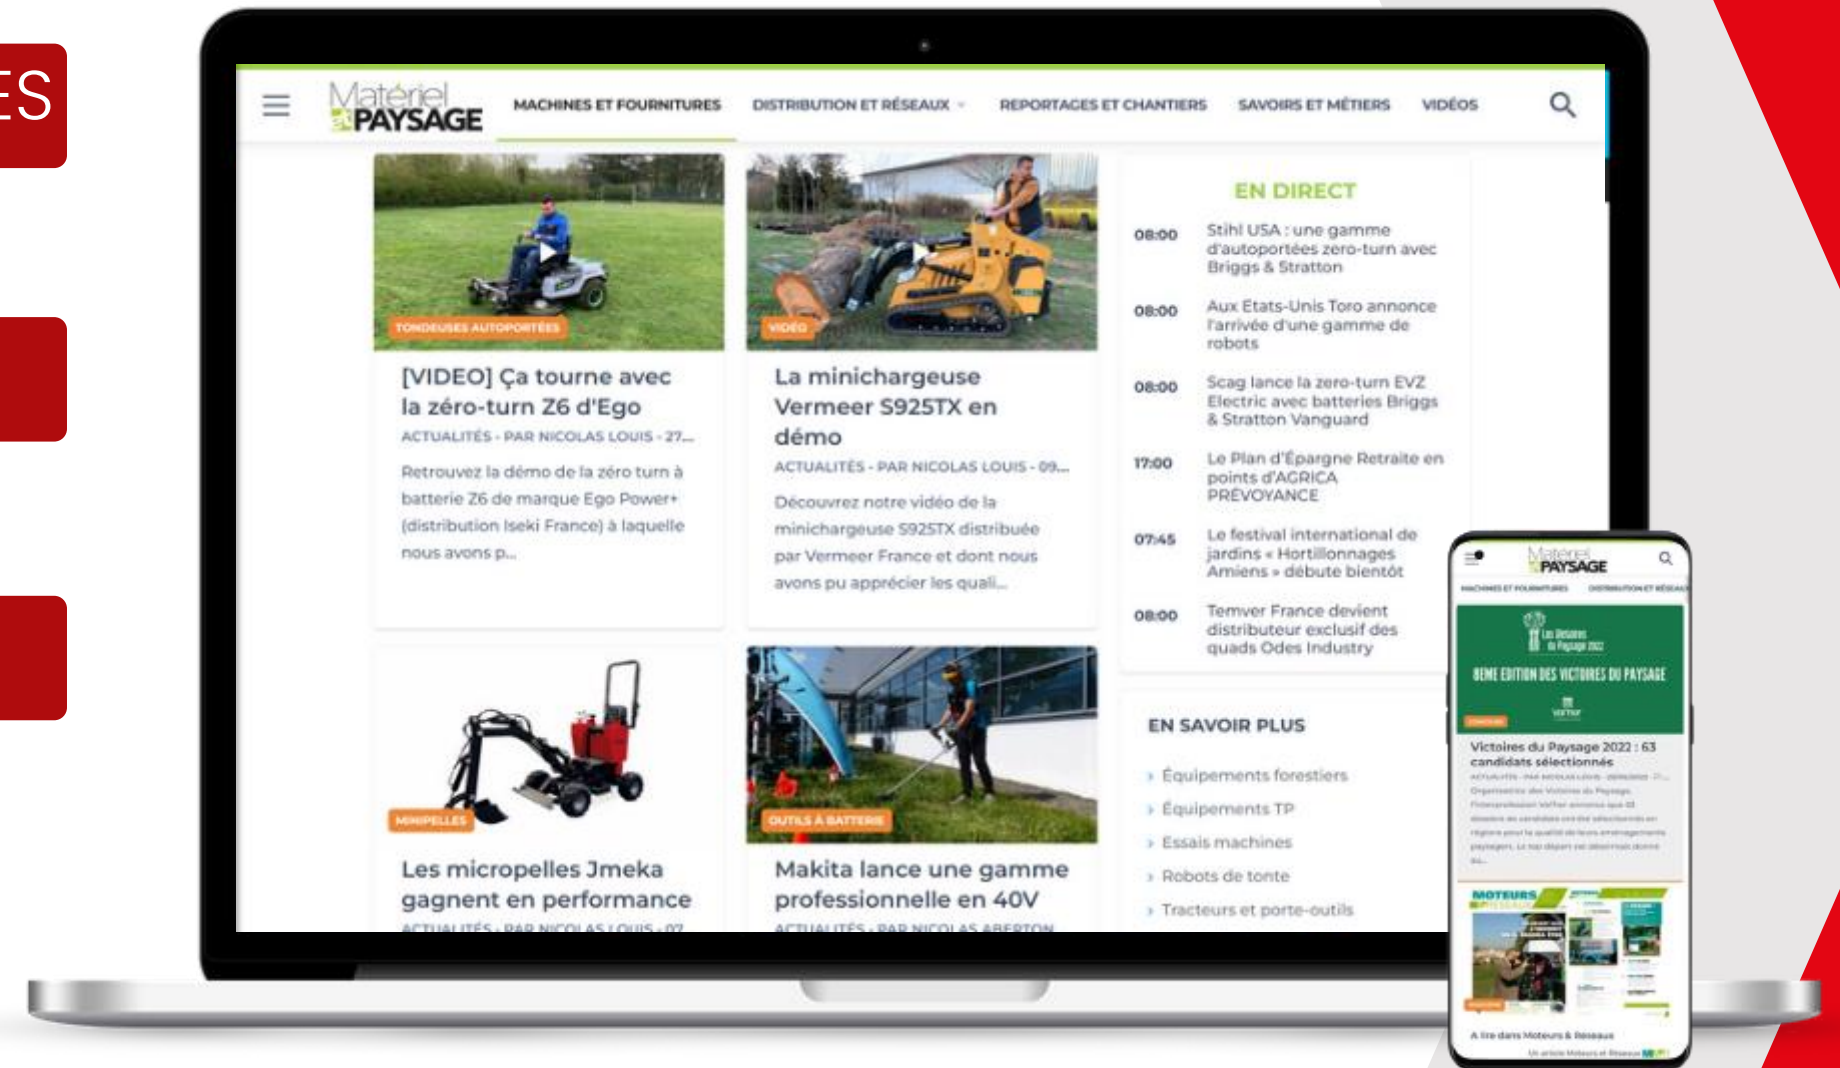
ES

Matériel et PAYSAGE

MACHINES ET FOURNITURES DISTRIBUTION ET RÉSEAUX REPORTAGES ET CHANTIERS SAVOIRS ET MÉTIERS VIDÉOS

TONDEUSES AUTOPORTÉES

[VIDEO] Ça tourne avec la zéro-turn Z6 d'Ego

ACTUALITÉS - PAR NICOLAS LOUIS - 27...

Retrouvez la démo de la zéro turn à batterie Z6 de marque Ego Power+ (distribution Iseki France) à laquelle nous avons p...

VIDÉO

La minichargeuse Vermeer S925TX en démo

ACTUALITÉS - PAR NICOLAS LOUIS - 09...

Découvrez notre vidéo de la minichargeuse S925TX distribuée par Vermeer France et dont nous avons pu apprécier les quali...

EN DIRECT

08:00 Stihl USA : une gamme d'autoportées zero-turn avec Briggs & Stratton

08:00 Aux Etats-Unis Toro annonce l'arrivée d'une gamme de robots

08:00 Scag lance la zero-turn EVZ Electric avec batteries Briggs & Stratton Vanguard

17:00 Le Plan d'Épargne Retraite en points d'AGRICA PRÉVOYANCE

07:45 Le festival international de jardins « Hortillonnages Amiens » débute bientôt

08:00 Temver France devient distributeur exclusif des quads Odes Industry

MINIPELLES

Les micropelles Jmeka gagnent en performance

OUTILS À BATTERIE

Makita lance une gamme professionnelle en 40V

EN SAVOIR PLUS

› Équipements forestiers
› Équipements TP
› Essais machines
› Robots de tonte
› Tracteurs et porte-outils

Matériel et PAYSAGE

MACHINES ET FOURNITURES DISTRIBUTION ET RÉSEAUX

Les Victoires du Paysage 2022

8EME EDITION DES VICTOIRES DU PAYSAGE

Victoires du Paysage 2022 : 63 candidats sélectionnés

MOTEURS

A lire dans Moteurs & Réseaux